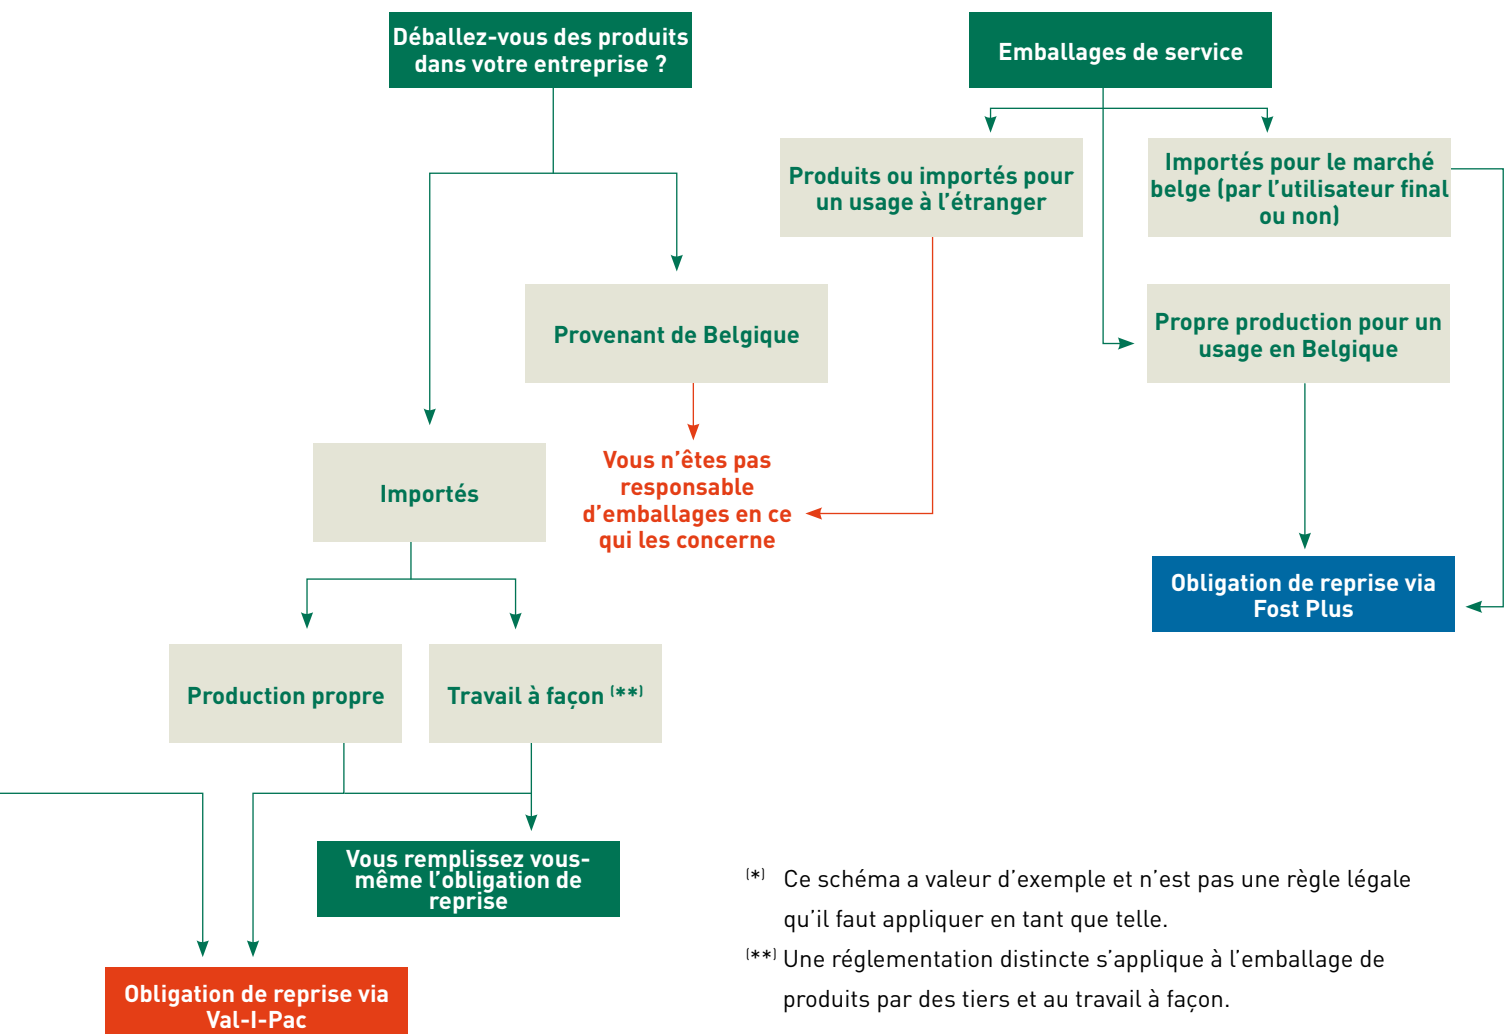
Déballez-vous des produits dans votre entreprise ?

Emballages de service

Produits ou importés pour un usage à l'étranger

Importés pour le marché belge (par l'utilisateur final ou non)

Provenant de Belgique

Propre production pour un usage en Belgique

Vous n'êtes pas responsable d'emballages en ce qui les concerne

Importés

Obligation de reprise via Fost Plus

Production propre

Travail à façon $^{(**)}$

Vous remplissez vous-même l'obligation de reprise

Obligation de reprise via Val-I-Pac

$^{(*)}$ Ce schéma a valeur d'exemple et n'est pas une règle légale qu'il faut appliquer en tant que telle.

$^{(**)}$ Une réglementation distincte s'applique à l'emballage de produits par des tiers et au travail à façon.